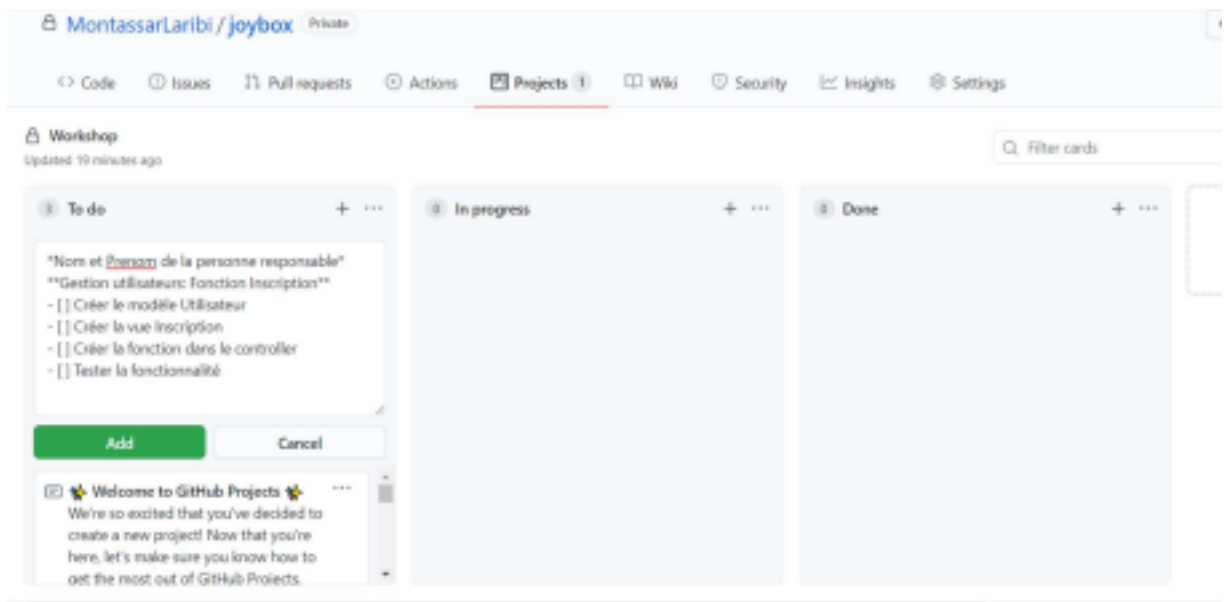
MontassarLaribi / joybox Private

<> Code  Issues  Pull requests  Actions  Projects 1  Wiki  Security  Insights  Settings

Workshop
Updated 19 minutes ago

Filter cards

1 To do + ···

0 In progress + ···

0 Done + ···

*Nom et Prenom de la personne responsable*
**Gestion utilisateurs: Fonction Inscription**
- [ ] Créer le modèle Utilisateur
- [ ] Créer la vue Inscription
- [ ] Créer la fonction dans le controller
- [ ] Tester la fonctionnalité

Add

Cancel

Welcome to GitHub Projects ···
We're so excited that you've decided to create a new project! Now that you're here, let's make sure you know how to get the most out of GitHub Projects.